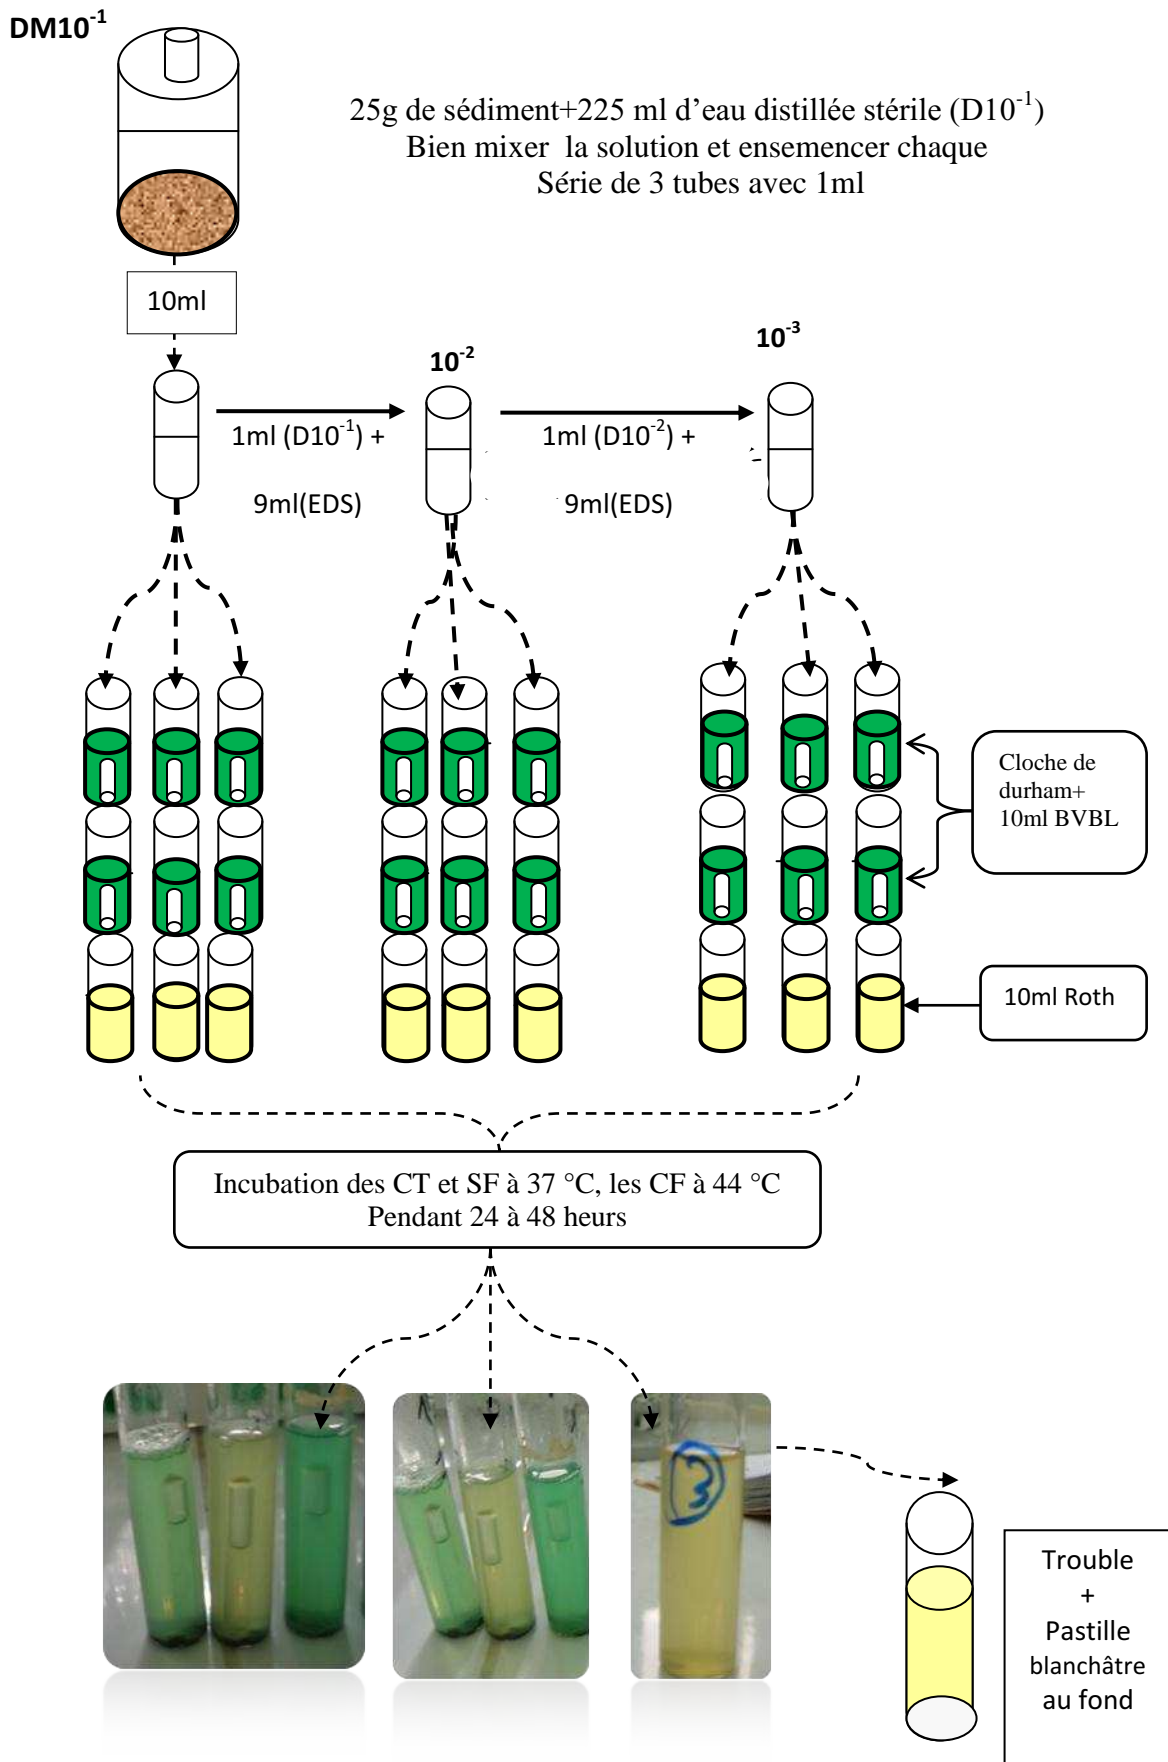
DM$10^{-1}$

25g de sédiment+225 ml d'eau distillée stérile (D$10^{-1}$)
Bien mixer la solution et ensemencer chaque
Série de 3 tubes avec 1ml

10ml

$10^{-2}$

$10^{-3}$

1ml (D$10^{-1}$) +

9ml(EDS)

1ml (D$10^{-2}$) +

9ml(EDS)

Cloche de durham+ 10ml BVBL

10ml Roth

Incubation des CT et SF à 37 °C, les CF à 44 °C
Pendant 24 à 48 heurs

3

Trouble
+
Pastille blanchâtre au fond